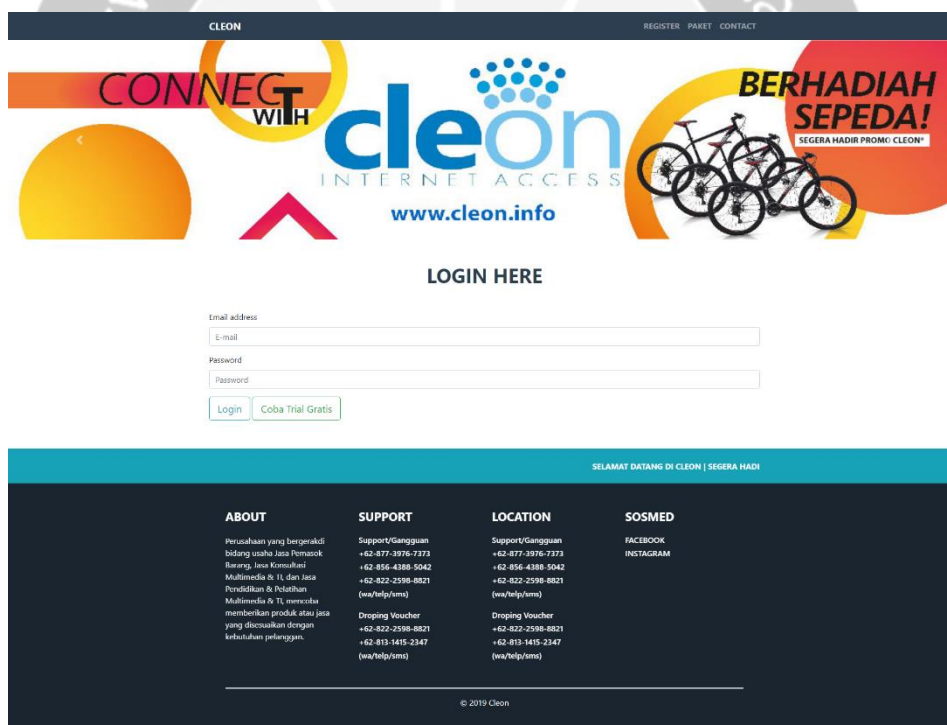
CLEON

REGISTER PAKET CONTACT

CONNECT WITH

cleon

INTERNET ACCESS

www.cleon.info

BERHADIAH SEPEDA!

SEGERA HADIR PROMO CLEON*

LOGIN HERE

Email address

E-mail

Password

Password

Login Coba Trial Gratis

SELAMAT DATANG DI CLEON | SEGERA HADI

ABOUT

Perusahaan yang bergerakdi bidang usaha Jasa Pemasok Barang, Jasa Konsultasi Multimedia & TI, dan Jasa Pendidikan & Pelatihan Multimedia & TI, mencoba memberikan produk atau jasa yang disesuaikan dengan kebutuhan pelanggan.

SUPPORT

Support/Gangguan
+62-877-3976-7373
+62-856-4388-5042
+62-822-2598-8821
(wa/telp/sms)

Droping Voucher
+62-822-2598-8821
+62-813-1415-2347
(wa/telp/sms)

LOCATION

Support/Gangguan
+62-877-3976-7373
+62-856-4388-5042
+62-822-2598-8821
(wa/telp/sms)

Droping Voucher
+62-822-2598-8821
+62-813-1415-2347
(wa/telp/sms)

SOSMED

FACEBOOK
INSTAGRAM

© 2019 Cleon